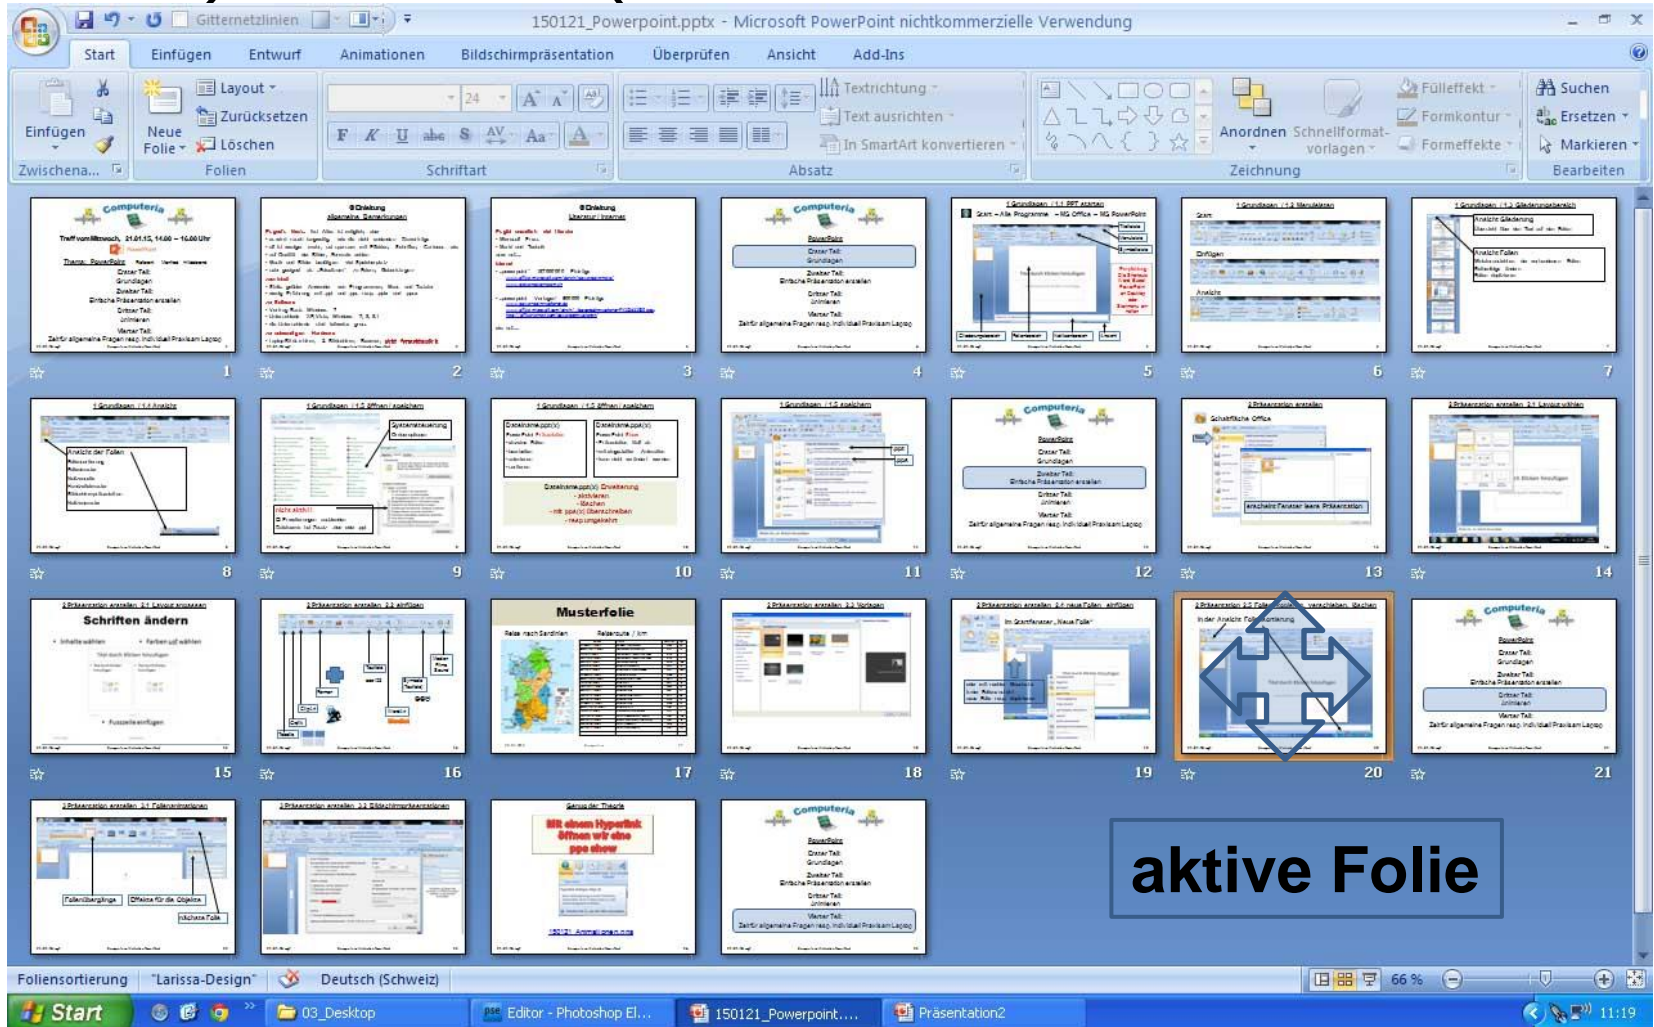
Gitternetzlinien

150121_Powerpoint.pptx - Microsoft PowerPoint nichtkommerzielle Verwendung

Start Einfügen Entwurf Animationen Bildschirmpräsentation Überprüfen Ansicht Add-Ins

Einfügen
Neue Folie
Layout
Zurücksetzen
Löschen
Zwischena...
Folien
Schriftart
Textrichtung
Text ausrichten
In SmartArt konvertieren
Absatz
Anordnen
Schnellformatvorlagen
Fülleffekt
Formkontur
Formeffekte
Zeichnung
Suchen
Ersetzen
Markieren
Bearbeiten

Computeria
Treff vom Mittwoch, 21.01.15, 14.00 – 16.00 Uhr
Thema: PowerPoint
Erster Teil: Grundlagen
Zweiter Teil: Einfache Präsentation erstellen
Dritter Teil: Animieren
Vierter Teil: Zeit für allgemeine Fragen resp. individuell Praxis am Laptop

1 2 3 4 5 6 7

Musterfolie

Schriften ändern

8 9 10 11 12 13 14

15 16 17 18 19 20 21

Mit einem Hyperlink öffnen wir eine pps show

aktive Folie

Foliensortierung "Larissa-Design" Deutsch (Schweiz) 66 %

Start 03_Desktop Editor - Photoshop El... 150121_Powerpoint.... Präsentation2 11:19